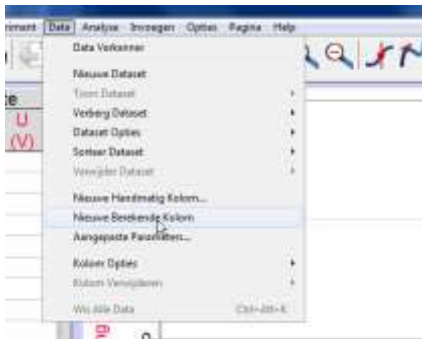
riment Data Analyse Invoegen Opties Pagina Help

e
U
(V)

Data Verkenner

Nieuwe Dataset
Toon Dataset
Verberg Dataset
Dataset Opties
Sorteer Dataset
Verwijder Dataset

Nieuwe Handmatig Kolom...
Nieuwe Berekende Kolom
Aangepaste Parameters...

Kolom Opties
Kolom Verwijderen

Wis Alle Data Ctrl+Alt+X